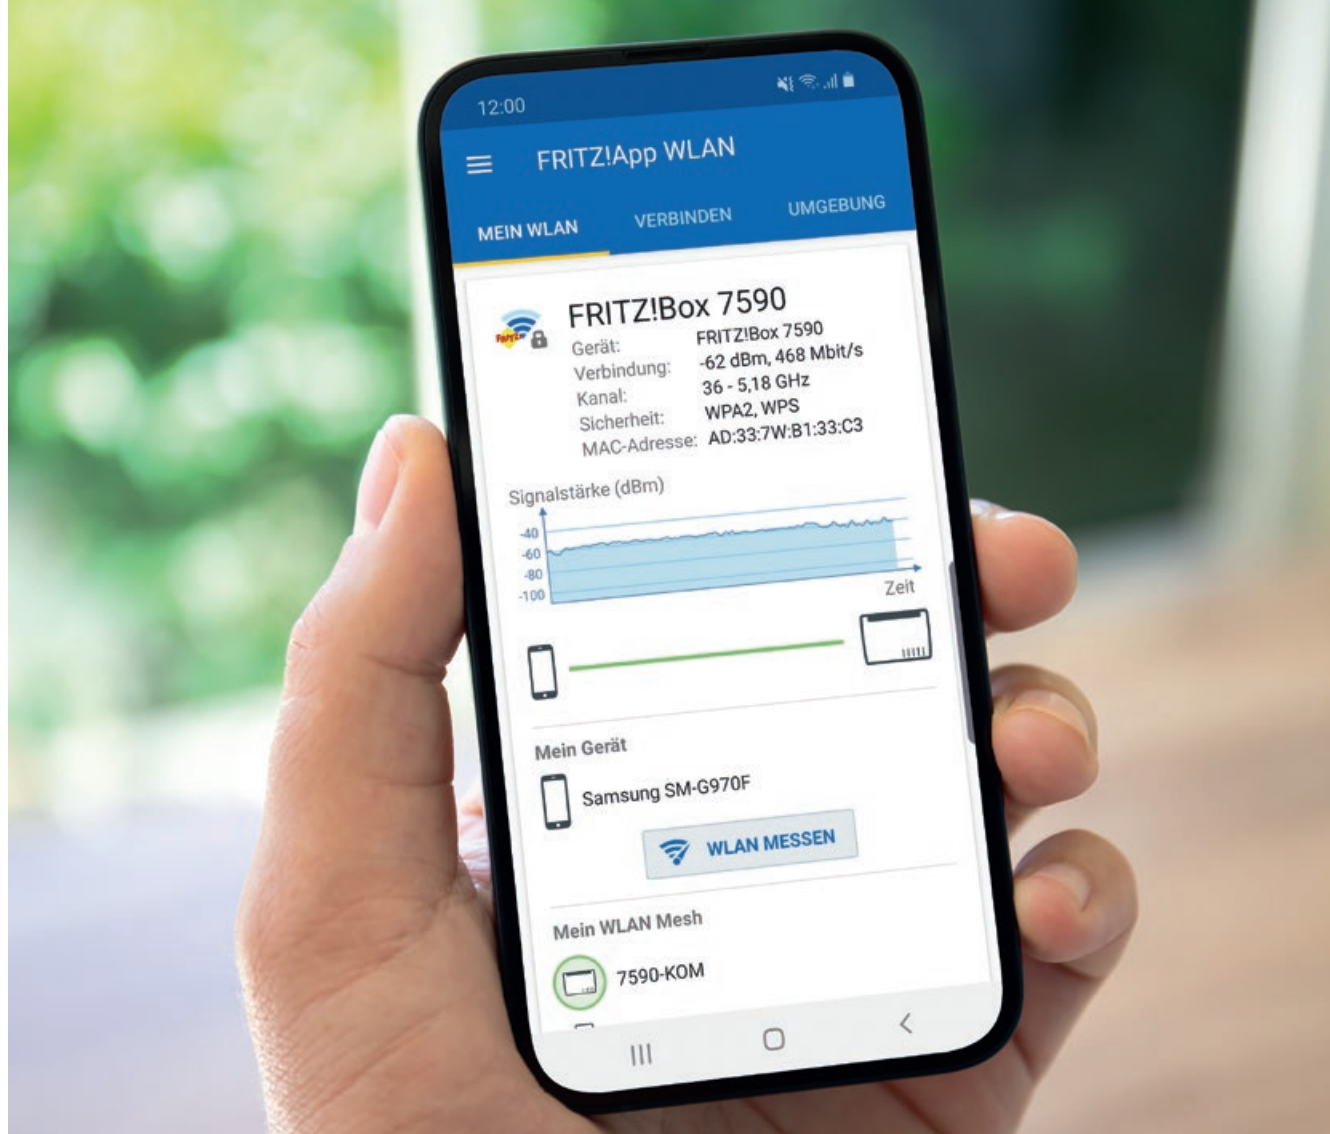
12:00

FRITZ!App WLAN

MEIN WLAN VERBINDEN UMGEBUNG

FRITZ!Box 7590

| | |
|---|---|
| Gerät: | FRITZ!Box 7590 |
| Verbindung: | -62 dBm, 468 Mbit/s |
| Kanal: | 36 - 5,18 GHz |
| Sicherheit: | WPA2, WPS |
| MAC-Adresse: | AD:33:7W:B1:33:C3 |

Signalstärke (dBm)

-40
-60
-80
-100

Zeit

Mein Gerät

Samsung SM-G970F

WLAN MESSEN

Mein WLAN Mesh

7590-KOM